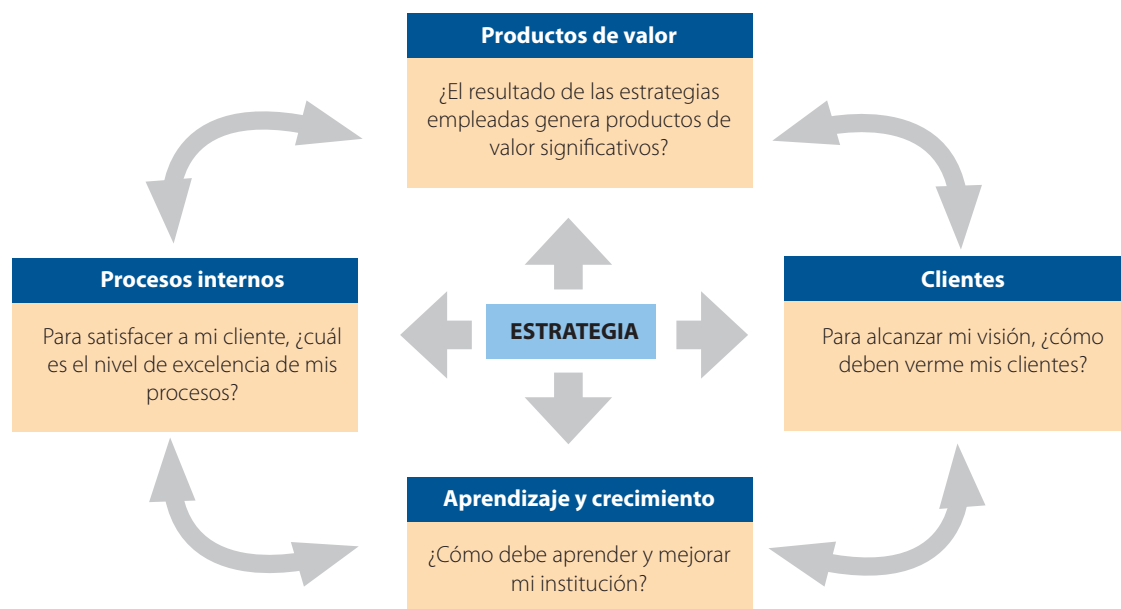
Productos de valor

¿El resultado de las estrategias empleadas genera productos de valor significativos?

Procesos internos

Para satisfacer a mi cliente, ¿cuál es el nivel de excelencia de mis procesos?

ESTRATEGIA

Clientes

Para alcanzar mi visión, ¿cómo deben verme mis clientes?

Aprendizaje y crecimiento

¿Cómo debe aprender y mejorar mi institución?